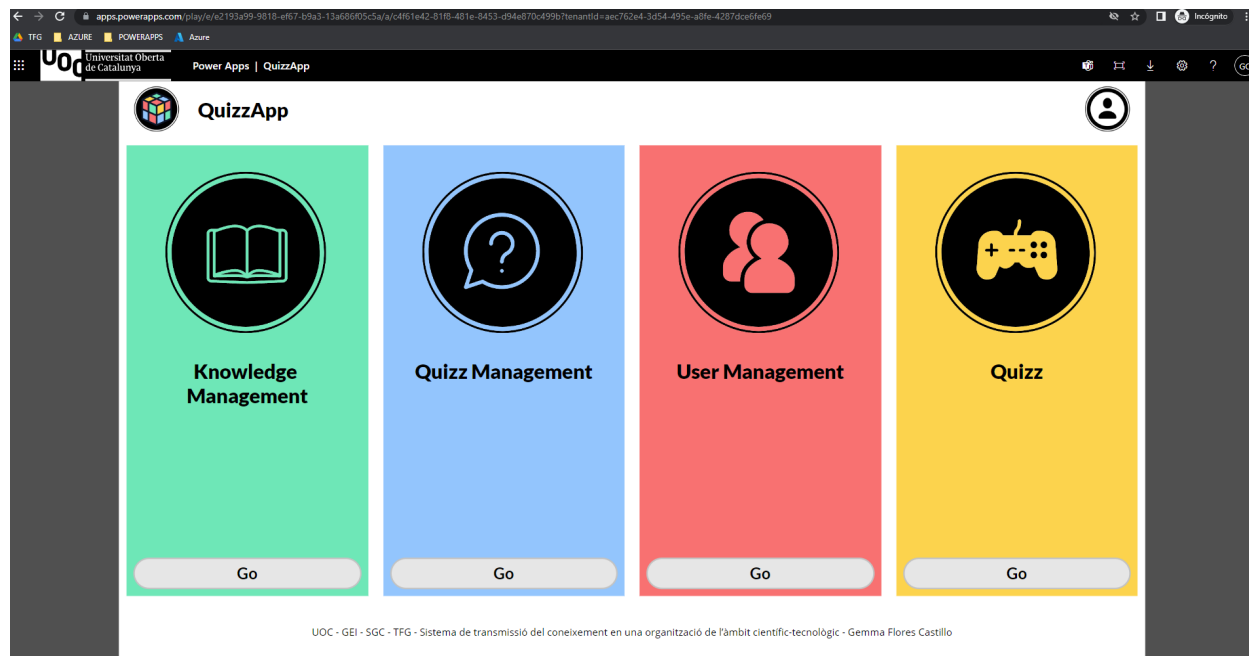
apps.powerapps.com/play/e/e2193a99-9818-ef67-b9a3-13a686f05c5a/a/c4f61e42-81f8-481e-8453-d94e870c499b?tenantId=aec762e4-3d54-495e-a8fe-4287dce6fe69

Incógnito

TFG AZURE POWERAPPS Azure

UOC Universitat Oberta de Catalunya

Power Apps | QuizzApp

?

QuizzApp

Knowledge Management

Go

Quizz Management

Go

User Management

Go

Quizz

Go

UOC - GEI - SGC - TFG - Sistema de transmissió del coneixement en una organització de l'àmbit científic-tecnològic - Gemma Flores Castillo